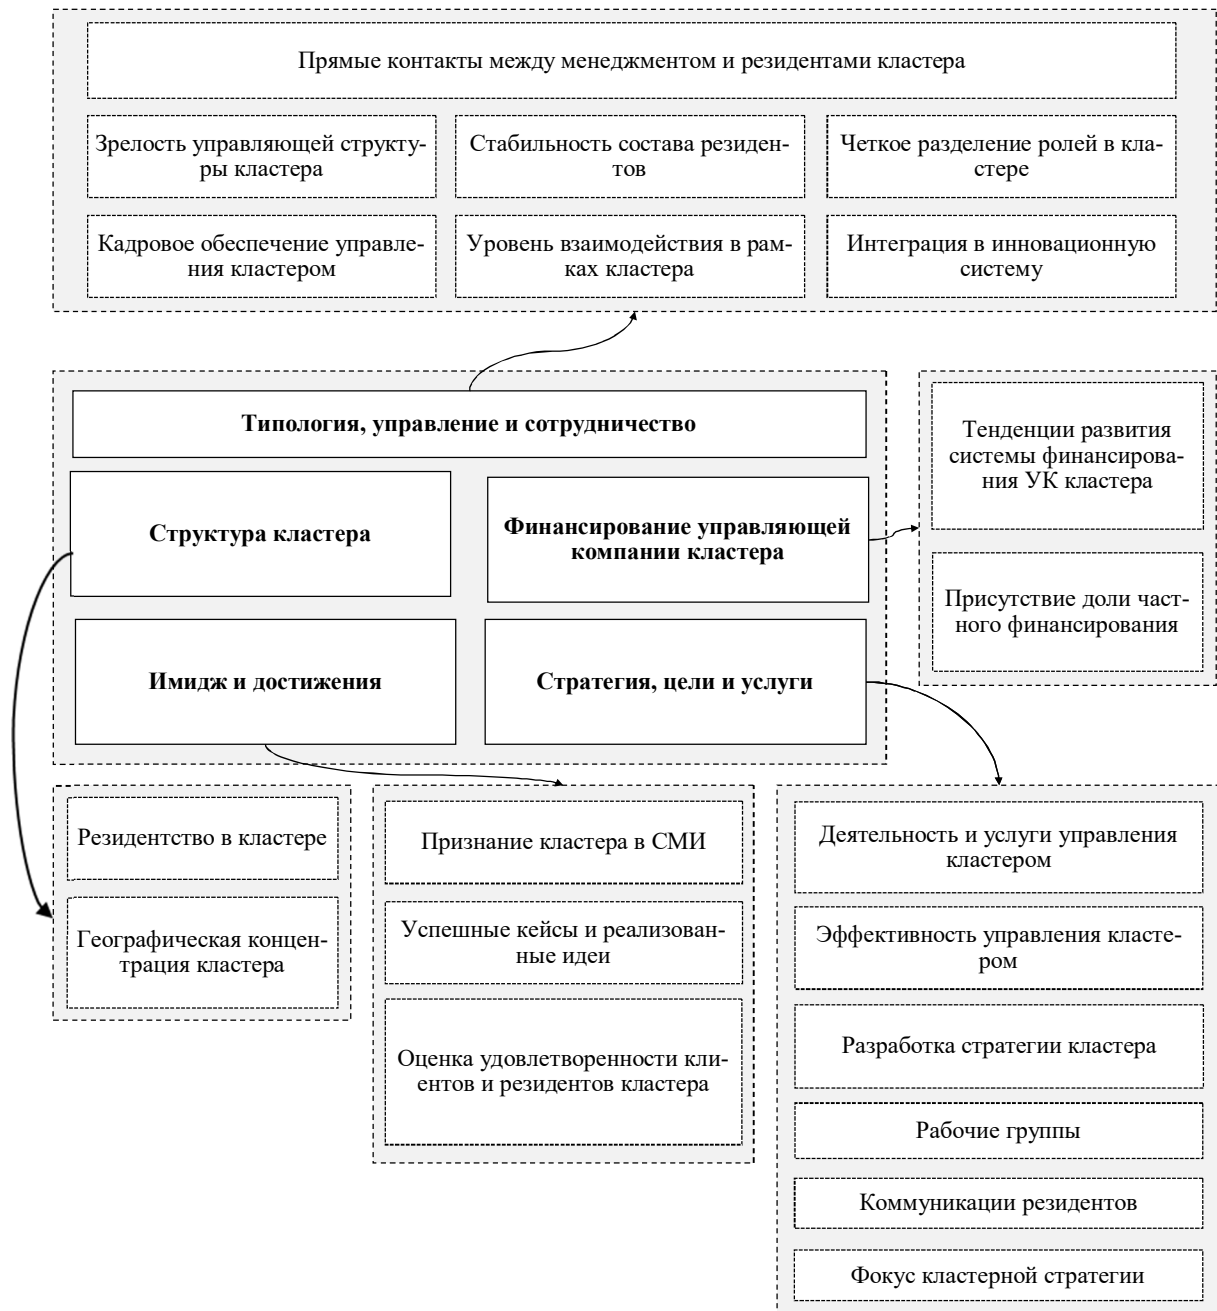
Прямые контакты между менеджментом и резидентами кластера

Зрелость управляющей структуры кластера

Стабильность состава резидентов

Четкое разделение ролей в кластере

Кадровое обеспечение управления кластером

Уровень взаимодействия в рамках кластера

Интеграция в инновационную систему

Типология, управление и сотрудничество

Структура кластера

Финансирование управляющей компании кластера

Имидж и достижения

Стратегия, цели и услуги

Тенденции развития системы финансирования УК кластера

Присутствие доли частного финансирования

Резидентство в кластере

Географическая концентрация кластера

Признание кластера в СМИ

Успешные кейсы и реализованные идеи

Оценка удовлетворенности клиентов и резидентов кластера

Деятельность и услуги управления кластером

Эффективность управления кластером

Разработка стратегии кластера

Рабочие группы

Коммуникации резидентов

Фокус кластерной стратегии